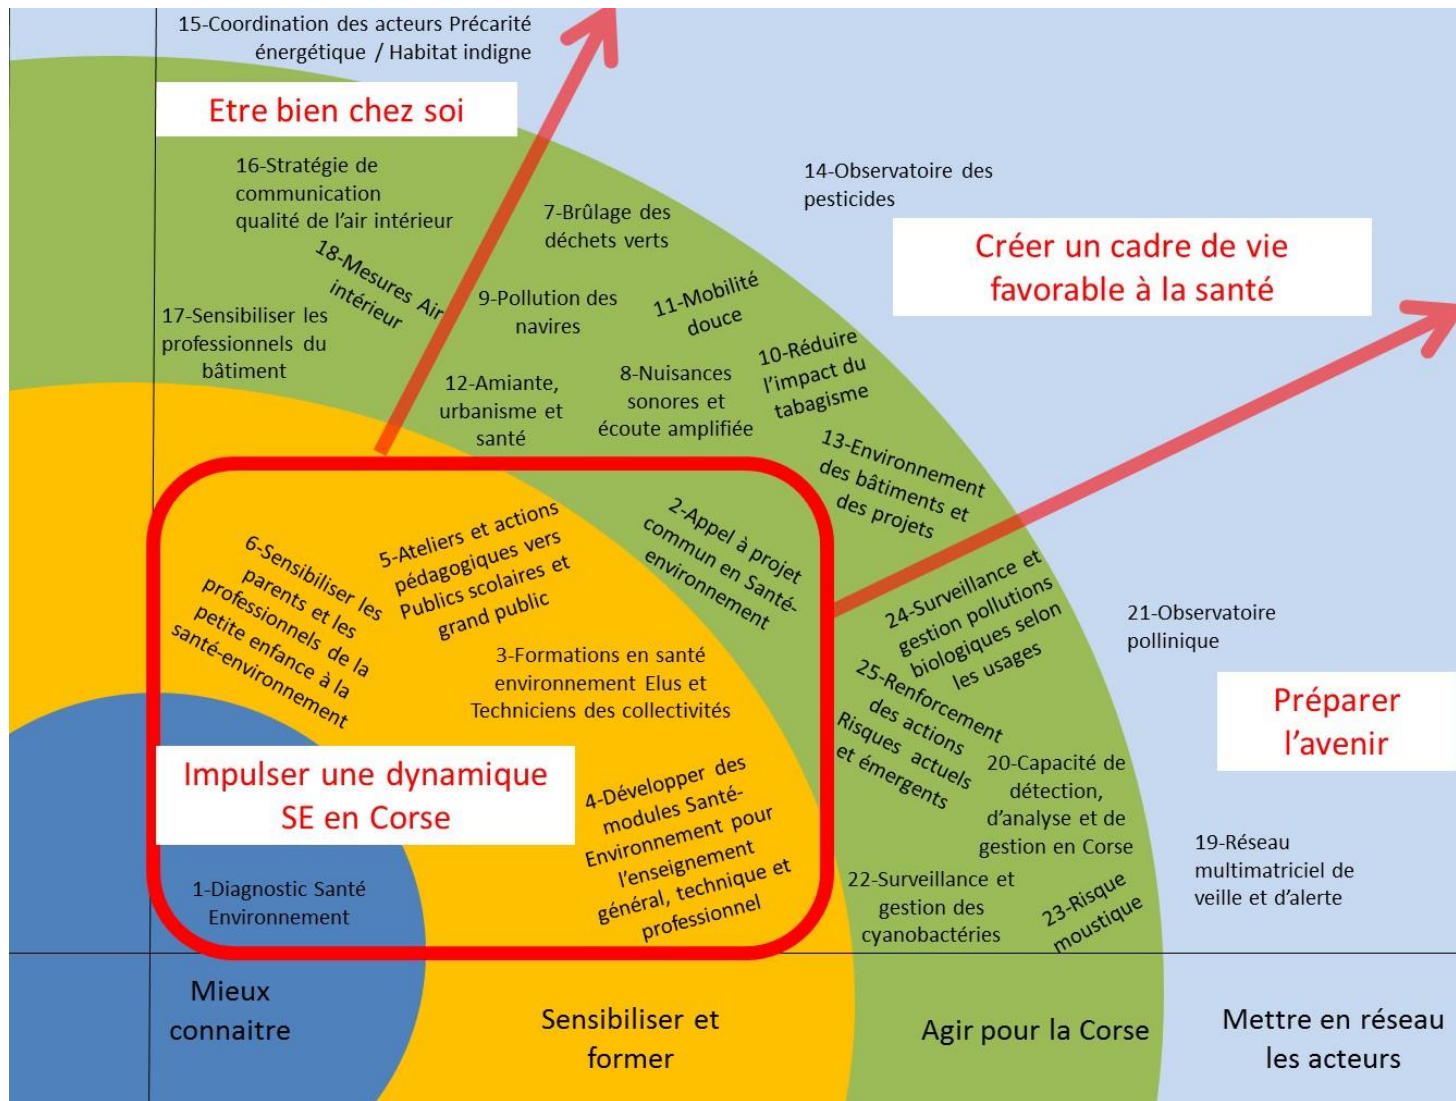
15-Coordination des acteurs Précarité énergétique / Habitat indigne

Etre bien chez soi

16-Stratégie de communication qualité de l'air intérieur

18-Mesures Air intérieur

17-Sensibiliser les professionnels du bâtiment

7-Brûlage des déchets verts

9-Pollution des navires

11-Mobilité douce

14-Observatoire des pesticides

Créer un cadre de vie favorable à la santé

12-Amiante, urbanisme et santé

8-Nuisances sonores et écoute amplifiée

10-Réduire l'impact du tabagisme

13-Environnement des bâtiments et des projets

6-Sensibiliser les parents et les professionnels de la petite enfance à la santé-environnement

5-Ateliers et actions pédagogiques vers Publics scolaires et grand public

2-Appel à projet commun en Santé-environnement

24-Surveillance et gestion pollutions biologiques selon les usages

21-Observatoire pollinique

3-Formations en santé environnement Elus et Techniciens des collectivités

25-Renforcement des actions Risques actuels et émergents

Préparer l'avenir

Impulser une dynamique SE en Corse

4-Développer des modules Santé-Environnement pour l'enseignement général, technique et professionnel

20-Capacité de détection, d'analyse et de gestion en Corse

1-Diagnostic Santé Environnement

22-Surveillance et gestion des cyanobactéries

23-Risque moustique

19-Réseau multimatriciel de veille et d'alerte

Mieux connaitre

Sensibiliser et former

Agir pour la Corse

Mettre en réseau les acteurs